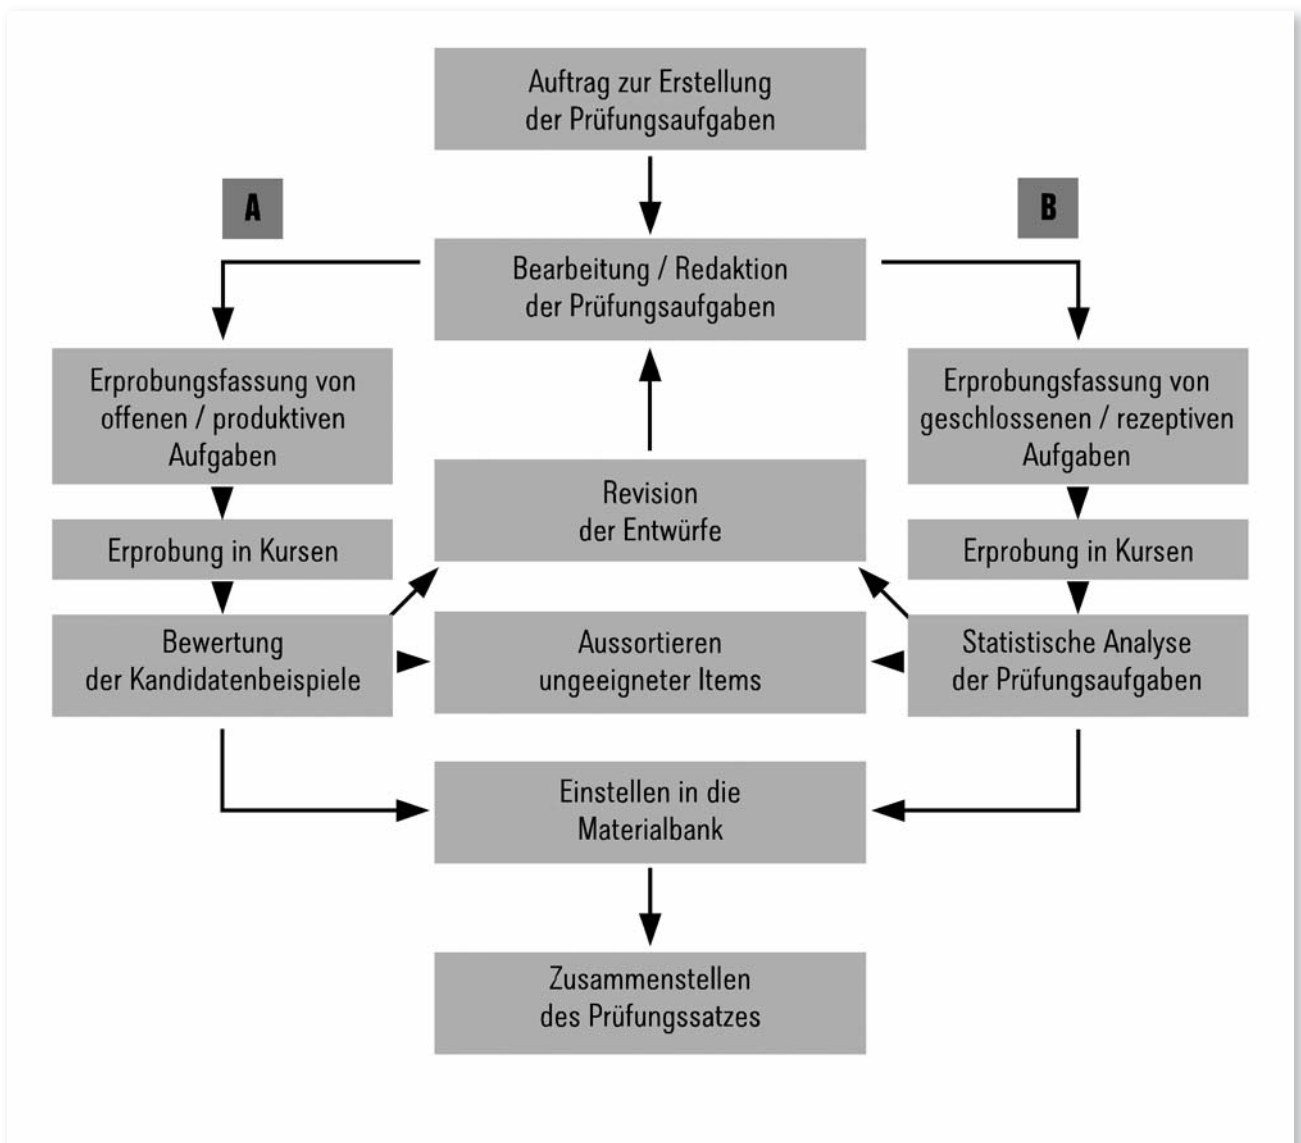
Auftrag zur Erstellung der Prüfungsaufgaben

A

B

Bearbeitung / Redaktion der Prüfungsaufgaben

Erprobungsfassung von offenen / produktiven Aufgaben

Erprobungsfassung von geschlossenen / rezeptiven Aufgaben

Revision der Entwürfe

Erprobung in Kursen

Erprobung in Kursen

Bewertung der Kandidatenbeispiele

Aussortieren ungeeigneter Items

Statistische Analyse der Prüfungsaufgaben

Einstellen in die Materialbank

Zusammenstellen des Prüfungssatzes